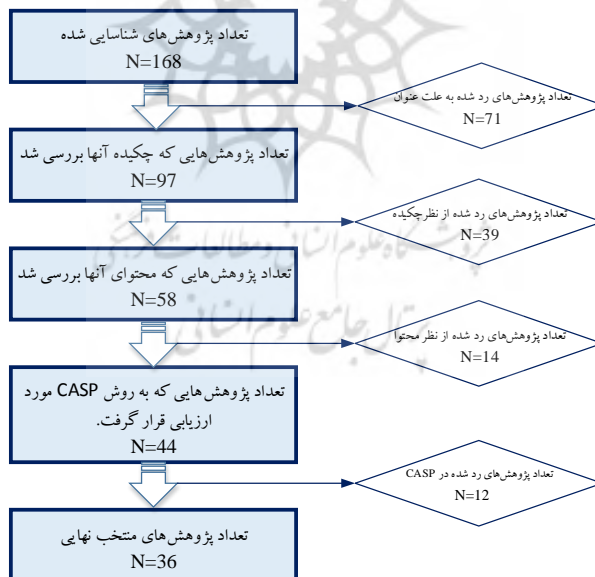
تعداد پژوهش‌های شناسایی شده
N=168

تعداد پژوهش‌های رد شده به علت عنوان
N=71

تعداد پژوهش‌هایی که چکیده آنها بررسی شد
N=97

تعداد پژوهش‌های رد شده از نظرچکیده
N=39

تعداد پژوهش‌هایی که محتوای آنها بررسی شد
N=58

تعداد پژوهش‌های رد شده از نظر محتوا
N=14

تعداد پژوهش‌هایی که به روش CASP مورد ارزیابی قرار گرفت.
N=44

تعداد پژوهش‌های رد شده در CASP
N=12

تعداد پژوهش‌های منتخب نهایی
N=36